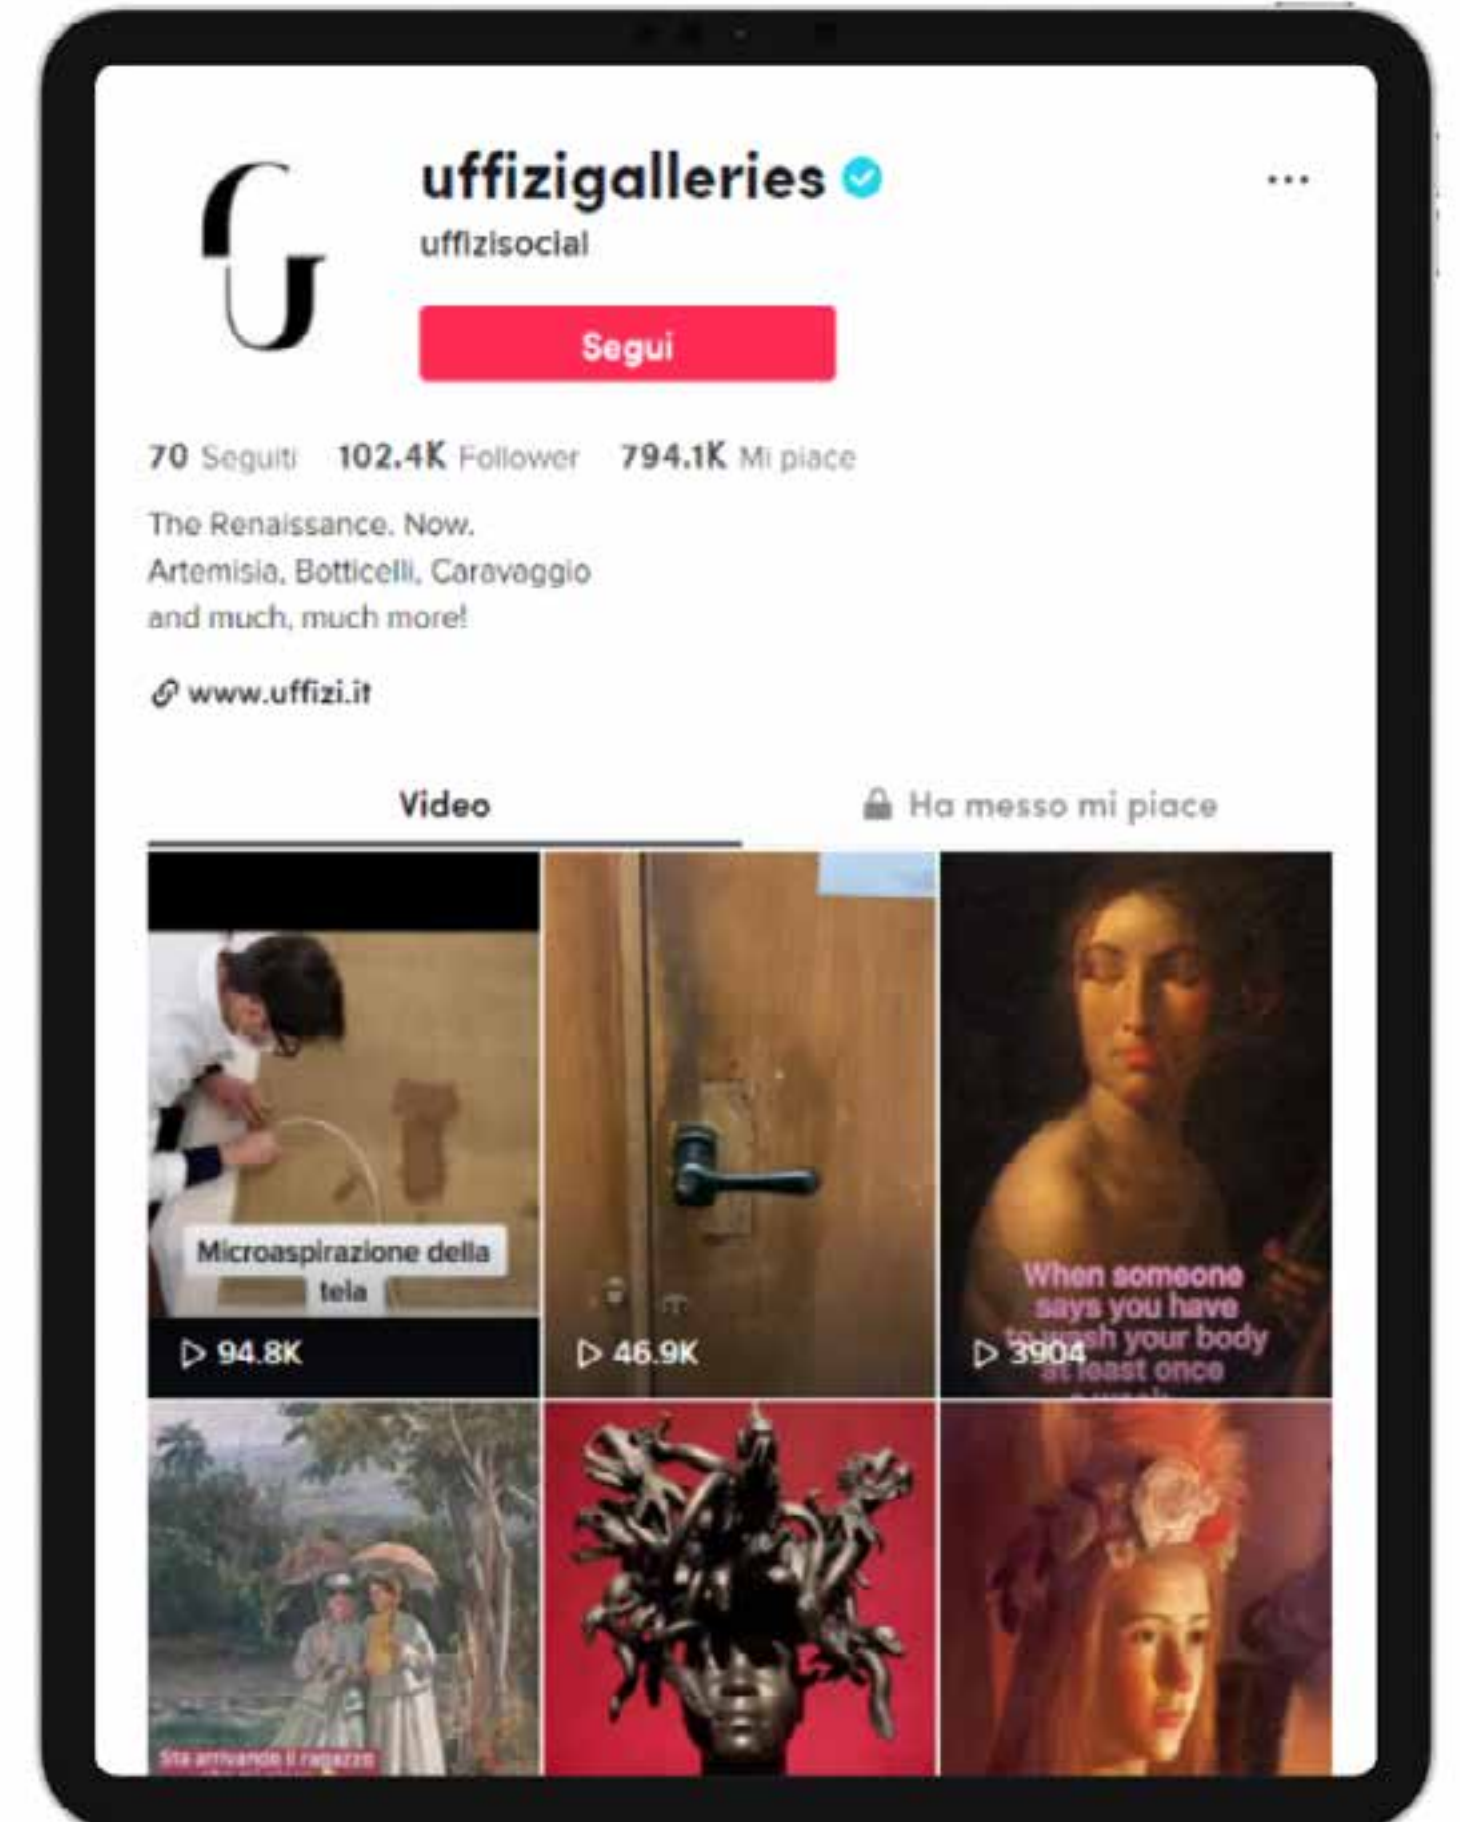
uffizigalleries
uffizisocial
Segui
70 Seguiti 102.4K Follower 794.1K Mi piace
The Renaissance. Now.
Artemisia, Botticelli, Caravaggio
and much, much more!
www.uffizi.it
Video
Ha messo mi piace
Microaspirazione della tela
94.8K
46.9K
When someone says you have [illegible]sh your body at least once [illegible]
3904
Sta arrivando il ragazzo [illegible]